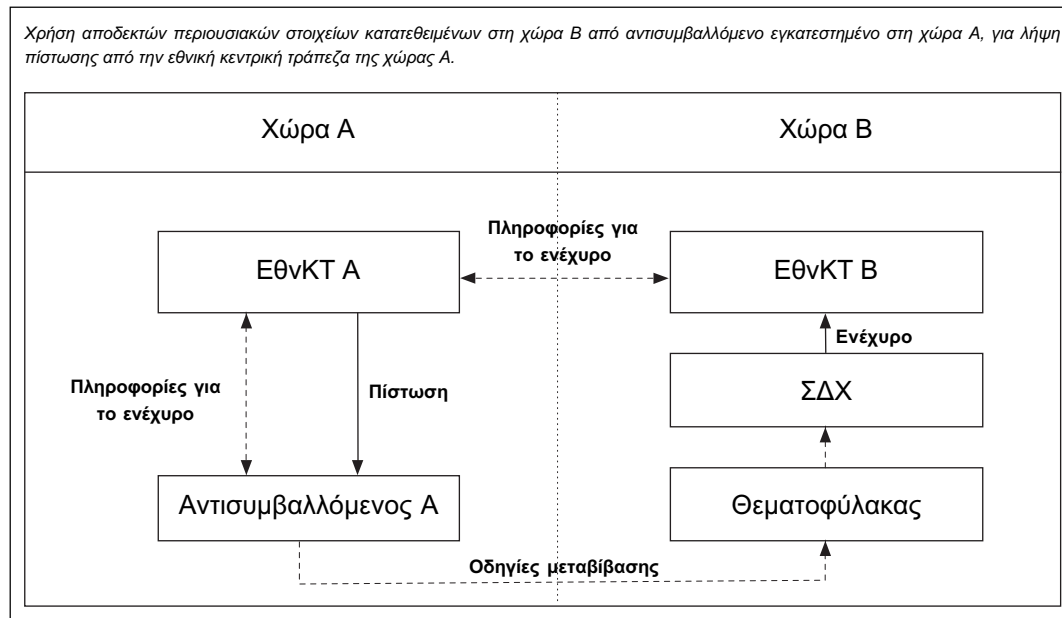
Χρήση αποδεκτών περιουσιακών στοιχείων κατατεθειμένων στη χώρα Β από αντισυμβαλλόμενο εγκατεστημένο στη χώρα Α, για λήψη πίστωσης από την εθνική κεντρική τράπεζα της χώρας Α.

Χώρα Α

Χώρα Β

Πληροφορίες για το ενέχυρο

ΕθνΚΤ Α

ΕθνΚΤ Β

Ενέχυρο

Πληροφορίες για το ενέχυρο

Πίστωση

ΣΔΧ

Αντισυμβαλλόμενος Α

Θεματοφύλακας

Οδηγίες μεταβίβασης